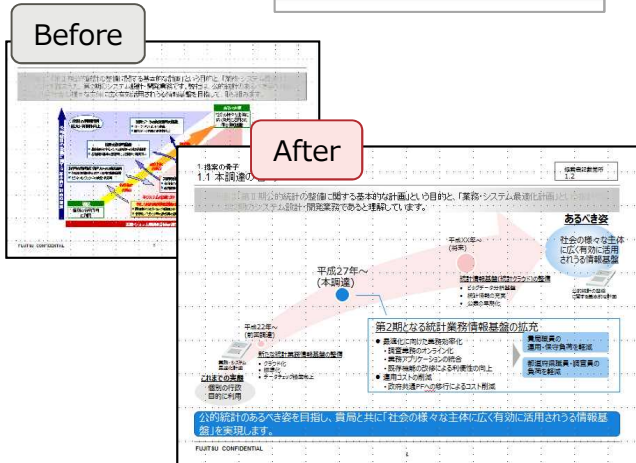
Before

FUJITSU CONFIDENTIAL

After

1 提案の骨子
1.1 本調達の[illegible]

「第Ⅱ期公的統計の整備に関する基本的な計画」という目的と、「業務・システム最適化計画」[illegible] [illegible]システム設計・開発業務であると理解しています。

平成XX年～
(将来)

あるべき姿
社会の様々な主体に広く有効に活用される情報基盤

平成27年～
(本調達)

統計情報基盤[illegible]の整備
・ビッグデータ分析基盤
・統計情報の充実
・公表の高度化

平成22年～
(前回調達)

新たな統計業務情報基盤の整備
・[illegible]
・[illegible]
・データ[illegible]

これまでの実態
個別の行政目的に利用

第2期となる統計業務情報基盤の拡充
● 最適化に向けた業務効率化
・調査業務のオンライン化
・業務アプリケーションの統合
・既存機能の改修による利便性の向上
● 運用コストの削減
・政府共通PFへの移行によるコスト削減

貴局職員の運用・保守負担を軽減

都道府県職員・調査員の負担を軽減

公的統計のあるべき姿を目指し、貴局と共に「社会の様々な主体に広く有効に活用される情報基盤」を実現します。

FUJITSU CONFIDENTIAL